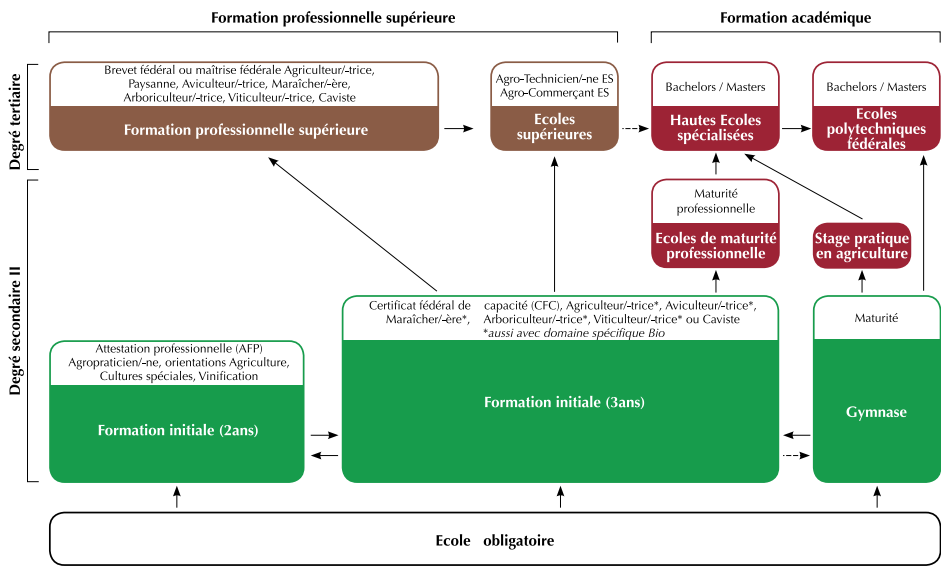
Formation professionnelle supérieure

Formation académique

Degré tertiaire

Brevet fédéral ou maîtrise fédérale Agriculteur/-trice, Paysanne, Aviculteur/-trice, Maraîcher/-ère, Arboriculteur/-trice, Viticulteur/-trice, Caviste

Formation professionnelle supérieure

Agro-Technicien/-ne ES
Agro-Commerçant ES

Ecoles supérieures

Bachelors / Masters

Hautes Ecoles spécialisées

Bachelors / Masters

Ecoles polytechniques fédérales

Degré secondaire II

Maturité professionnelle

Ecoles de maturité professionnelle

Stage pratique en agriculture

Attestation professionnelle (AFP) Agropraticien/-ne, orientations Agriculture, Cultures spéciales, Vinification

Formation initiale (2ans)

Certificat fédéral de capacité (CFC), Agriculteur/-trice*, Aviculteur/-trice*, Maraîcher/-ère*, Arboriculteur/-trice*, Viticulteur/-trice* ou Caviste
*aussi avec domaine spécifique Bio

Formation initiale (3ans)

Maturité

Gymnase

Ecole obligatoire